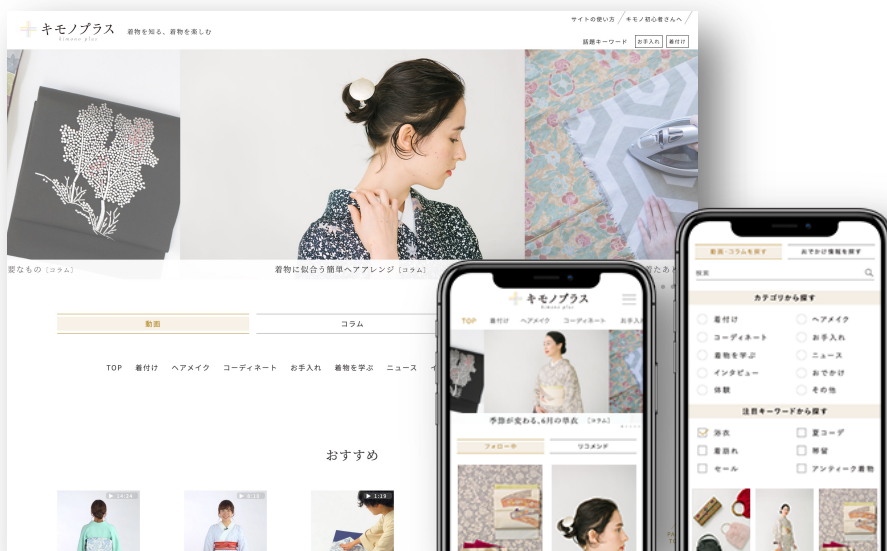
キモノプラス
kimono plus
着物を知る、着物を楽しむ

サイトの使い方
キモノ初心者さんへ

話題キーワード
お手入れ
着付け

要なもの〔コラム〕
着物に似合う簡単ヘアアレンジ〔コラム〕
たあ

動画
コラム

TOP
着付け
ヘアメイク
コーディネート
お手入れ
着物を学ぶ
ニュース

おすすめ

1:19

キモノプラス
kimono plus

TOP
着付け
ヘアメイク
コーディネート
お手入

季節が変わる、6月の単衣〔コラム〕

フォロー中
リコメンド

動画・コラムを探す
おでかけ情報を探す

検索

カテゴリから探す
着付け
ヘアメイク
コーディネート
お手入れ
着物を学ぶ
ニュース
インタビュー
おでかけ
体験
その他

注目キーワードから探す
浴衣
夏コーデ
着崩れ
帯留
セール
アンティーク着物